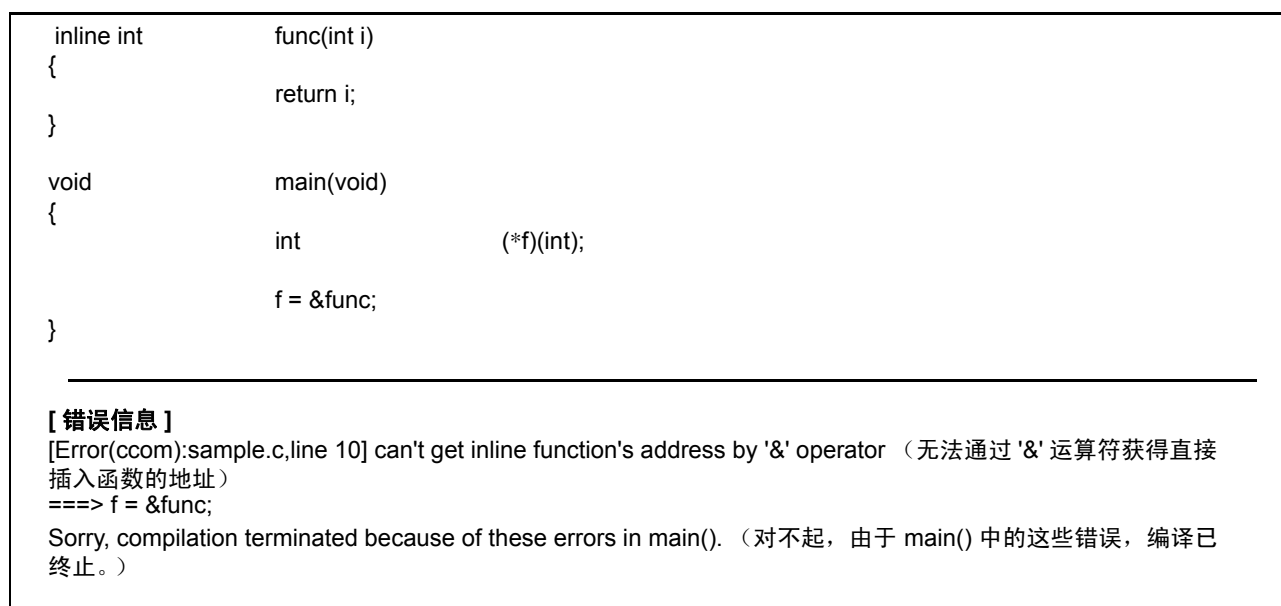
inline int func(int i)
{
return i;
}

void main(void)
{
int (*f)(int);

f = &func;
}

**[ 错误信息 ]**
[Error(ccom):sample.c,line 10] can't get inline function's address by '&' operator （无法通过 '&' 运算符获得直接插入函数的地址）
===> f = &func;
Sorry, compilation terminated because of these errors in main(). （对不起，由于 main() 中的这些错误，编译已终止。）